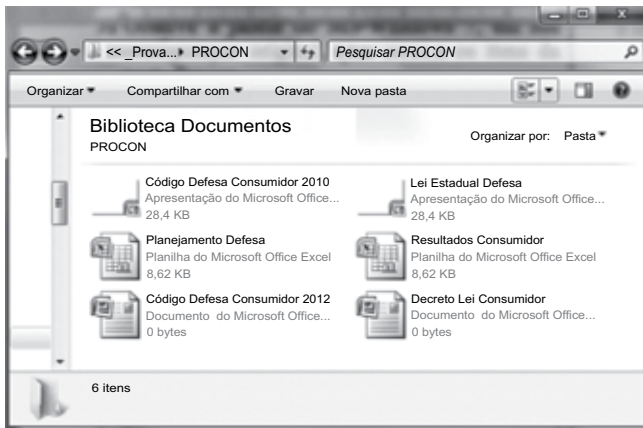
<< _Prova... ▸ PROCON ▸ Pesquisar PROCON

Organizar ▾ Compartilhar com ▾ Gravar Nova pasta

Biblioteca Documentos
PROCON

Organizar por: Pasta ▾

Código Defesa Consumidor 2010
Apresentação do Microsoft Office...
28,4 KB

Lei Estadual Defesa
Apresentação do Microsoft Office...
28,4 KB

Planejamento Defesa
Planilha do Microsoft Office Excel
8,62 KB

Resultados Consumidor
Planilha do Microsoft Office Excel
8,62 KB

Código Defesa Consumidor 2012
Documento do Microsoft Office...
0 bytes

Decreto Lei Consumidor
Documento do Microsoft Office...
0 bytes

6 itens